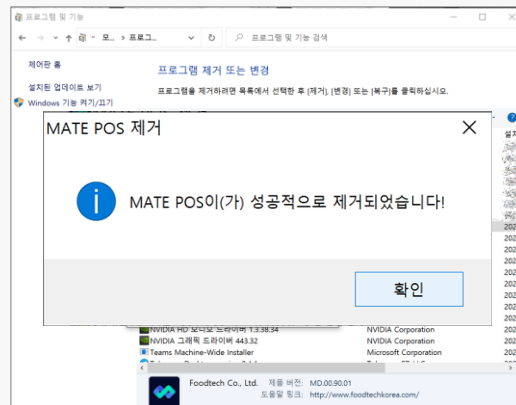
프로그램 및 기능

모... > 프로그...

프로그램 및 기능 검색

제어판 홈

설치된 업데이트 보기

Windows 기능 켜기/끄기

프로그램 제거 또는 변경

프로그램을 제거하려면 목록에서 선택한 후 [제거], [변경] 또는 [복구]를 클릭하십시오.

설치

MATE POS 제거

MATE POS이(가) 성공적으로 제거되었습니다!

확인

NVIDIA HD 오디오 드라이버 1.3.38.34 NVIDIA Corporation

NVIDIA 그래픽 드라이버 443.32 NVIDIA Corporation

Teams Machine-Wide Installer Microsoft Corporation

Foodtech Co., Ltd. 제품 버전: MD.00.90.01

도움말 링크: http://www.foodtechkorea.com/